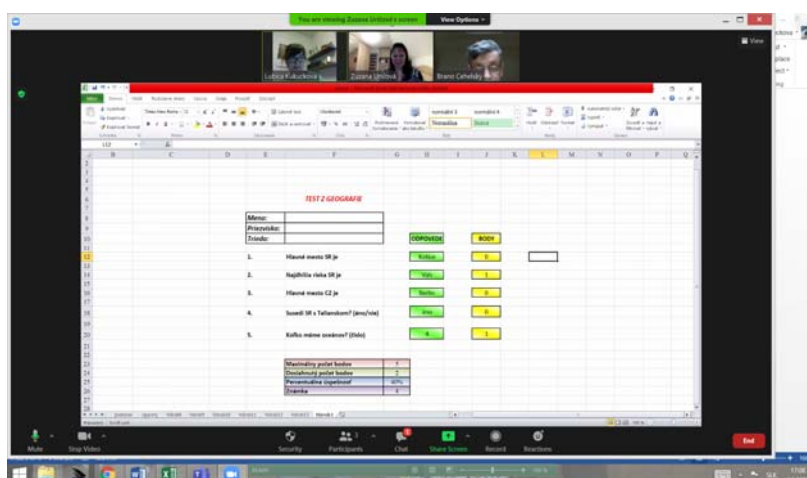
You are viewing Zuzana Uríčová's screen    View Options

Lubica Kukučková    Zuzana Uríčová    Brano Cehelský

View

TEST Z GEOGRAFIE

| Meno: | |
|---|---|
| Priezvisko: | |
| Trieda: | |

ODPOVEDE    BODY

1. Hlavné mesto SR je    Košice    0
2. Najdlhšia rieka SR je    Váh    1
3. Hlavné mesto CZ je    Berlín    0
4. Susedí SR s Talianskom? (áno/nie)    Áno    0
5. Koľko máme svetadielov? (číslo)    6    1

| Maximálny počet bodov | 5 |
|---|---|
| Dosiahnutý počet bodov | 2 |
| Percentuálna úspešnosť | 40% |
| Známka | 4 |

Hárok1

Mute    Stop Video    Security    Participants    Chat    Share Screen    Record    Reactions    End